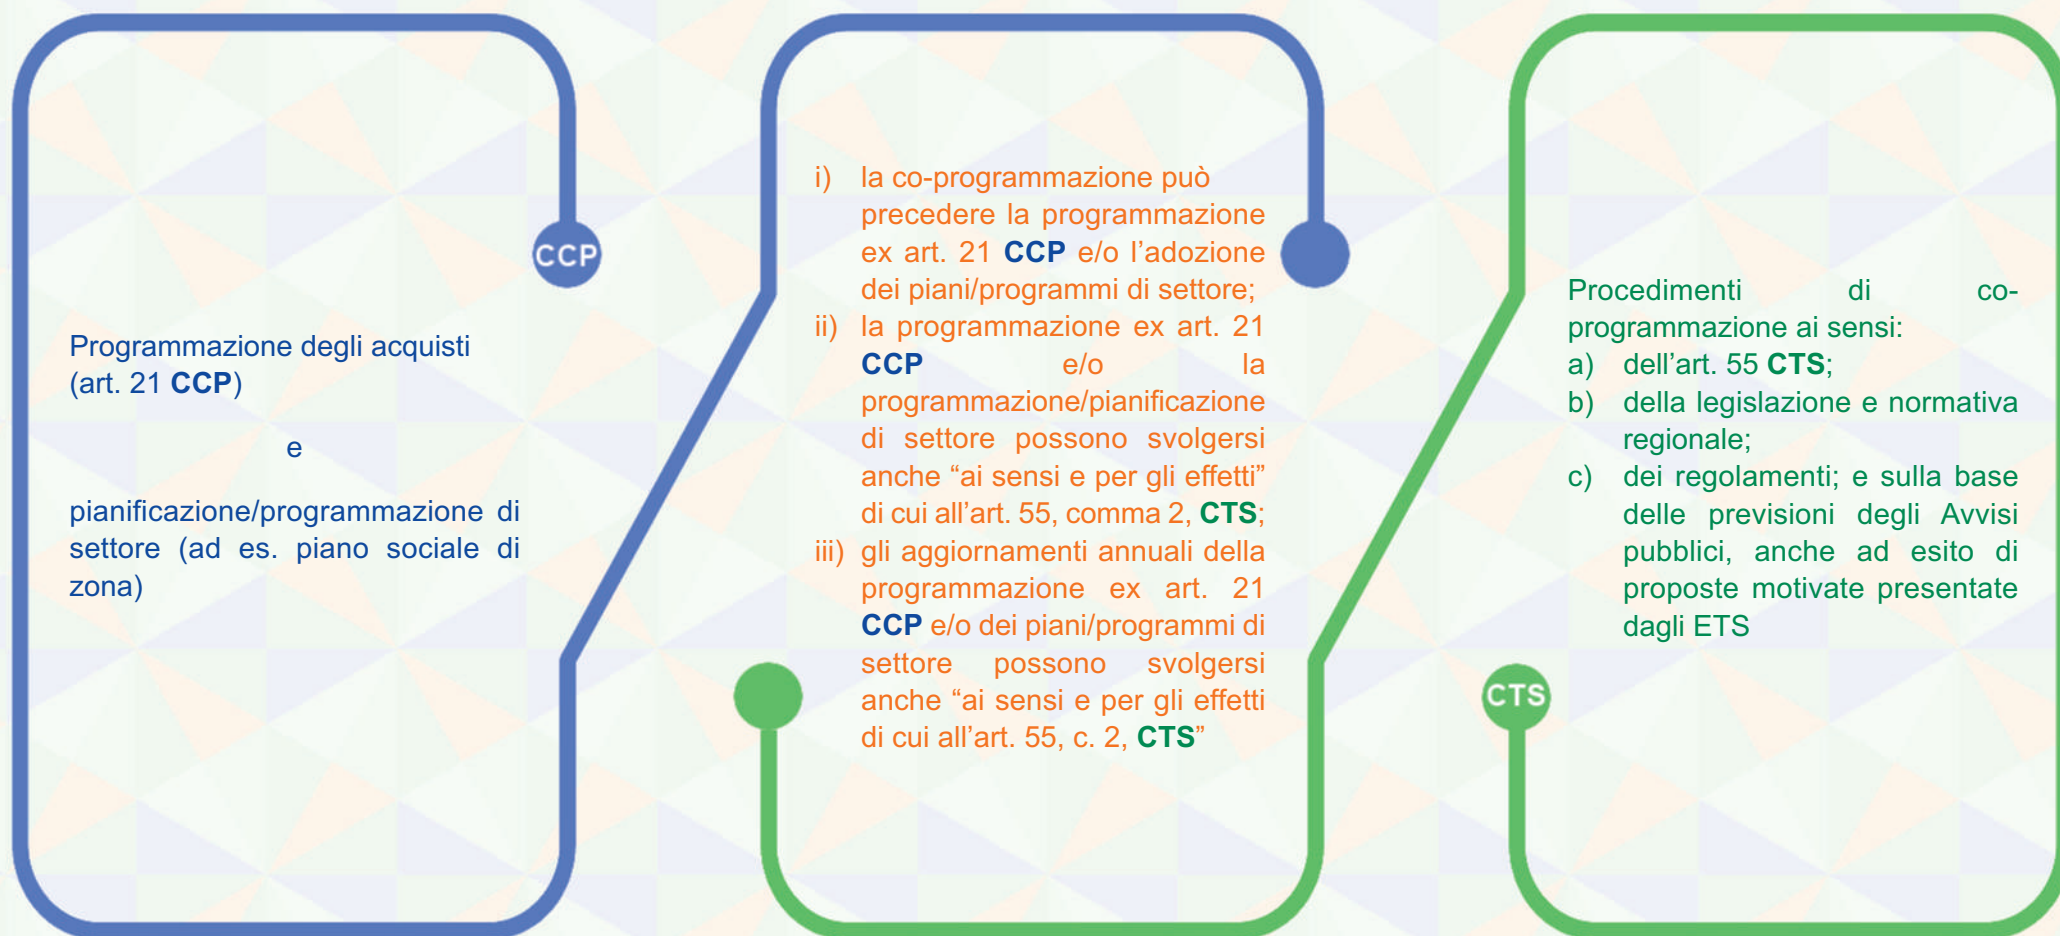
CCP

Programmazione degli acquisti (art. 21 CCP)

e

pianificazione/programmazione di settore (ad es. piano sociale di zona)

i) la co-programmazione può precedere la programmazione ex art. 21 CCP e/o l'adozione dei piani/programmi di settore;
ii) la programmazione ex art. 21 CCP e/o la programmazione/pianificazione di settore possono svolgersi anche "ai sensi e per gli effetti" di cui all'art. 55, comma 2, CTS;
iii) gli aggiornamenti annuali della programmazione ex art. 21 CCP e/o dei piani/programmi di settore possono svolgersi anche "ai sensi e per gli effetti di cui all'art. 55, c. 2, CTS"

CTS

Procedimenti di co-programmazione ai sensi:
a) dell'art. 55 CTS;
b) della legislazione e normativa regionale;
c) dei regolamenti; e sulla base delle previsioni degli Avvisi pubblici, anche ad esito di proposte motivate presentate dagli ETS